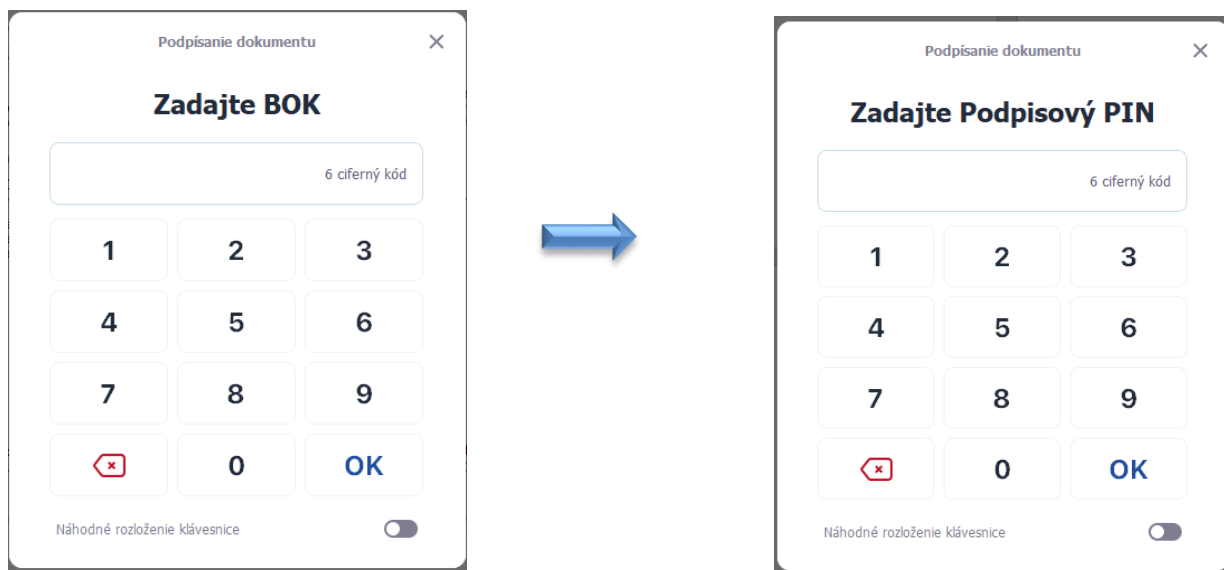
Podpísanie dokumentu

×

Zadajte BOK

6 ciferný kód

| 1 | 2 | 3 |
|---|---|---|
| 4 | 5 | 6 |
| 7 | 8 | 9 |
|  | 0 | OK |

Náhodné rozloženie klávesnice

Podpísanie dokumentu

×

Zadajte Podpisový PIN

6 ciferný kód

| 1 | 2 | 3 |
|---|---|---|
| 4 | 5 | 6 |
| 7 | 8 | 9 |
|  | 0 | OK |

Náhodné rozloženie klávesnice